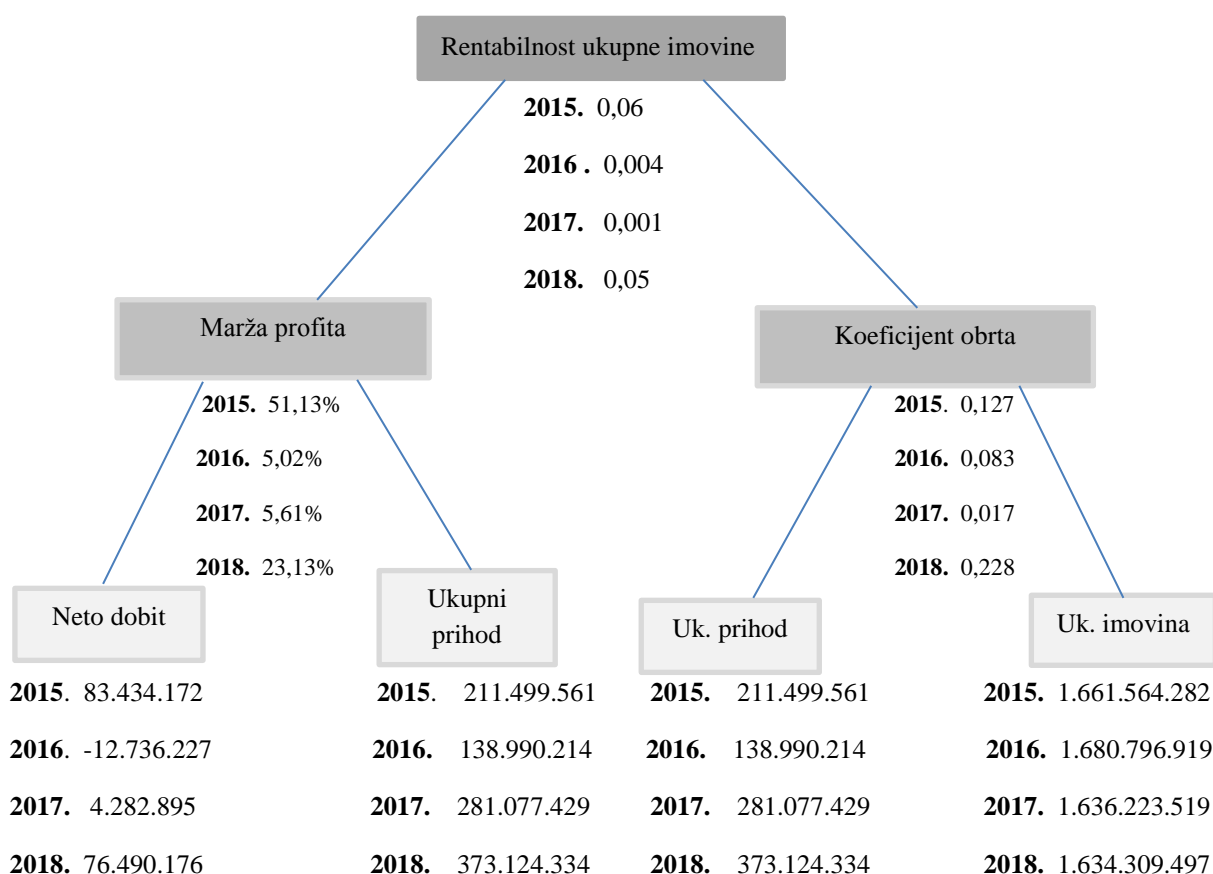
Rentabilnost ukupne imovine

**2015.** 0,06
**2016 .** 0,004
**2017.** 0,001
**2018.** 0,05

Marža profita

**2015.** 51,13%
**2016.** 5,02%
**2017.** 5,61%
**2018.** 23,13%

Koeficijent obrta

**2015**. 0,127
**2016.** 0,083
**2017.** 0,017
**2018.** 0,228

Neto dobit

**2015**. 83.434.172
**2016**. -12.736.227
**2017.** 4.282.895
**2018.** 76.490.176

Ukupni prihod

**2015**. 211.499.561
**2016.** 138.990.214
**2017.** 281.077.429
**2018.** 373.124.334

Uk. prihod

**2015.** 211.499.561
**2016.** 138.990.214
**2017.** 281.077.429
**2018.** 373.124.334

Uk. imovina

**2015.** 1.661.564.282
**2016.** 1.680.796.919
**2017.** 1.636.223.519
**2018.** 1.634.309.497